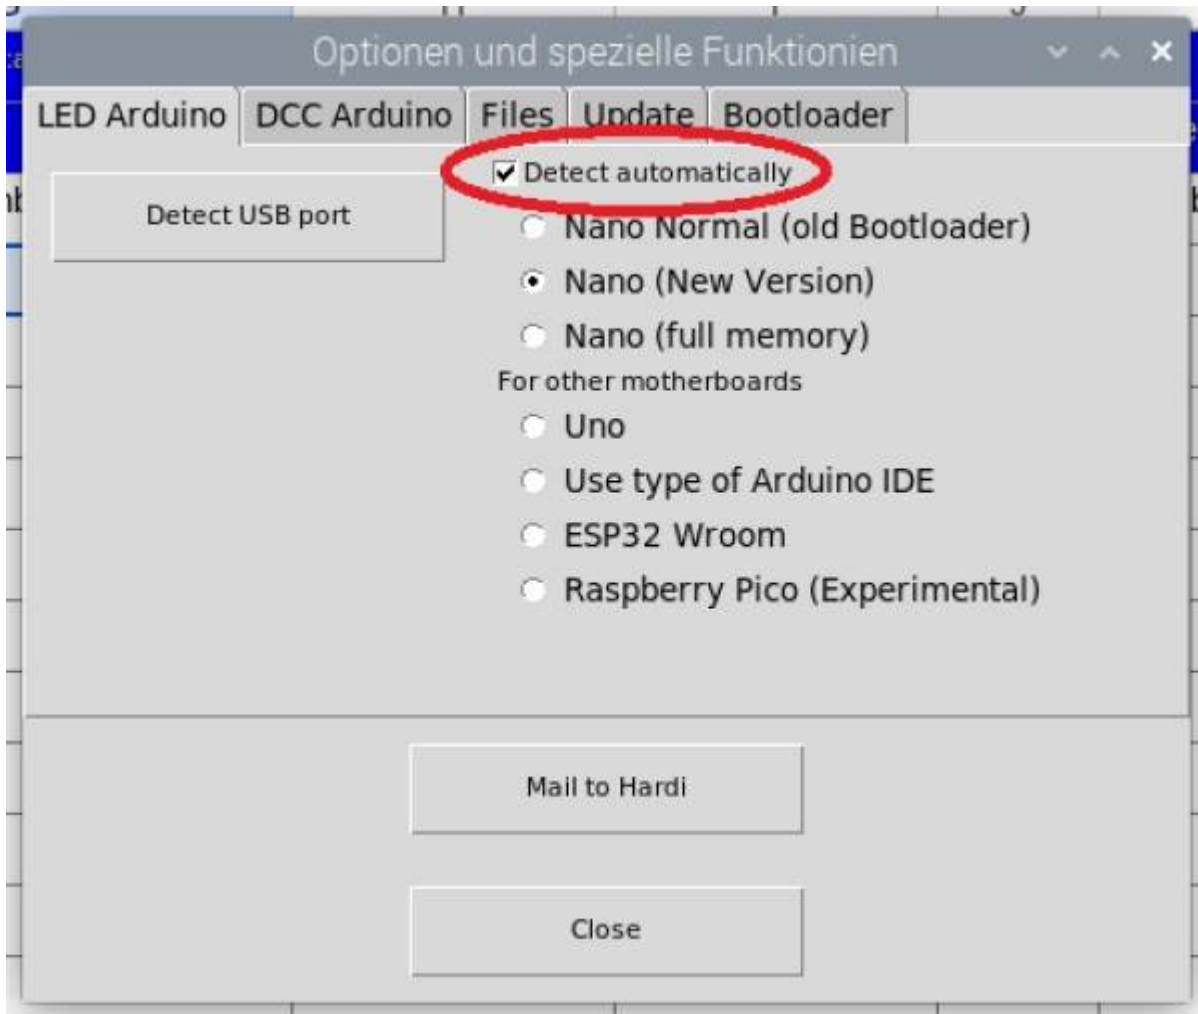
Optionen und spezielle Funktionien

LED Arduino | DCC Arduino | Files | Update | Bootloader

Detect USB port

Detect automatically

Nano Normal (old Bootloader)

Nano (New Version)

Nano (full memory)

For other motherboards

Uno

Use type of Arduino IDE

ESP32 Wroom

Raspberry Pico (Experimental)

Mail to Hardi

Close